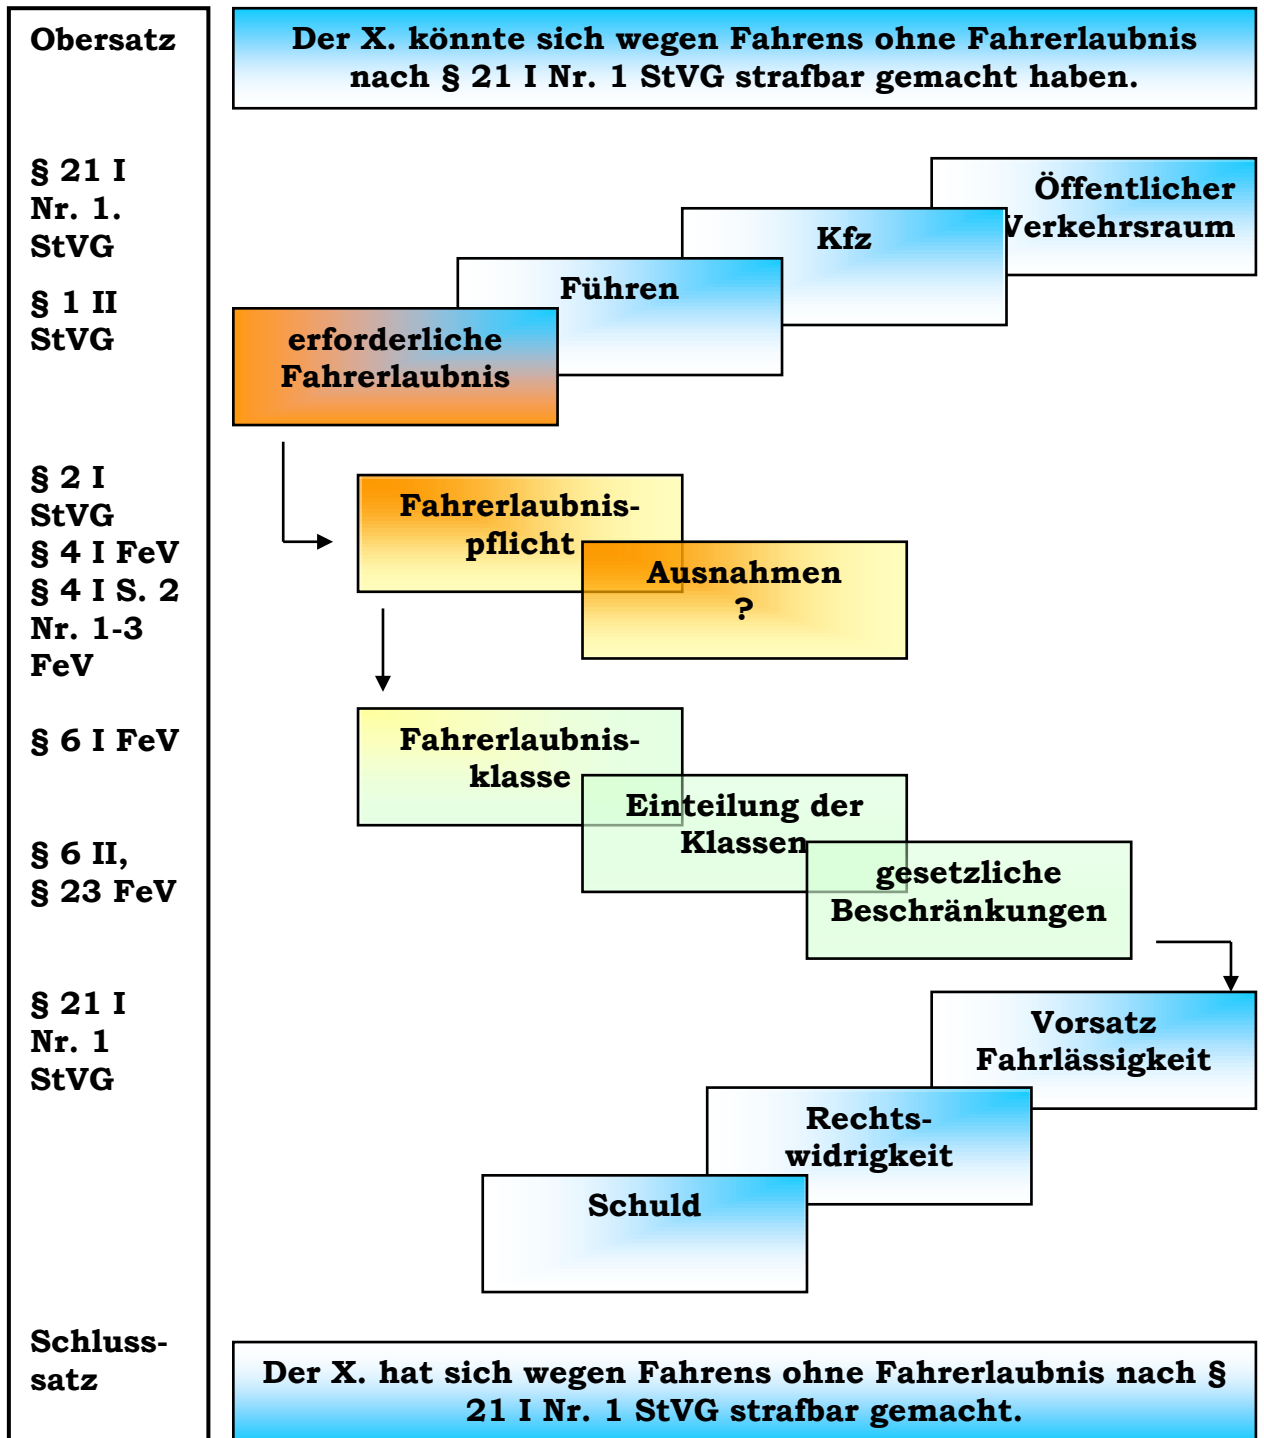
Obersatz

Der X. könnte sich wegen Fahrens ohne Fahrerlaubnis nach § 21 I Nr. 1 StVG strafbar gemacht haben.

§ 21 I Nr. 1. StVG

Öffentlicher Verkehrsraum

Kfz

Führen

§ 1 II StVG

erforderliche Fahrerlaubnis

§ 2 I StVG
§ 4 I FeV
§ 4 I S. 2 Nr. 1-3 FeV

Fahrerlaubnispflicht

Ausnahmen ?

§ 6 I FeV

Fahrerlaubnisklasse

Einteilung der Klassen

§ 6 II, § 23 FeV

gesetzliche Beschränkungen

§ 21 I Nr. 1 StVG

Vorsatz Fahrlässigkeit

Rechtswidrigkeit

Schuld

Schlusssatz

Der X. hat sich wegen Fahrens ohne Fahrerlaubnis nach § 21 I Nr. 1 StVG strafbar gemacht.